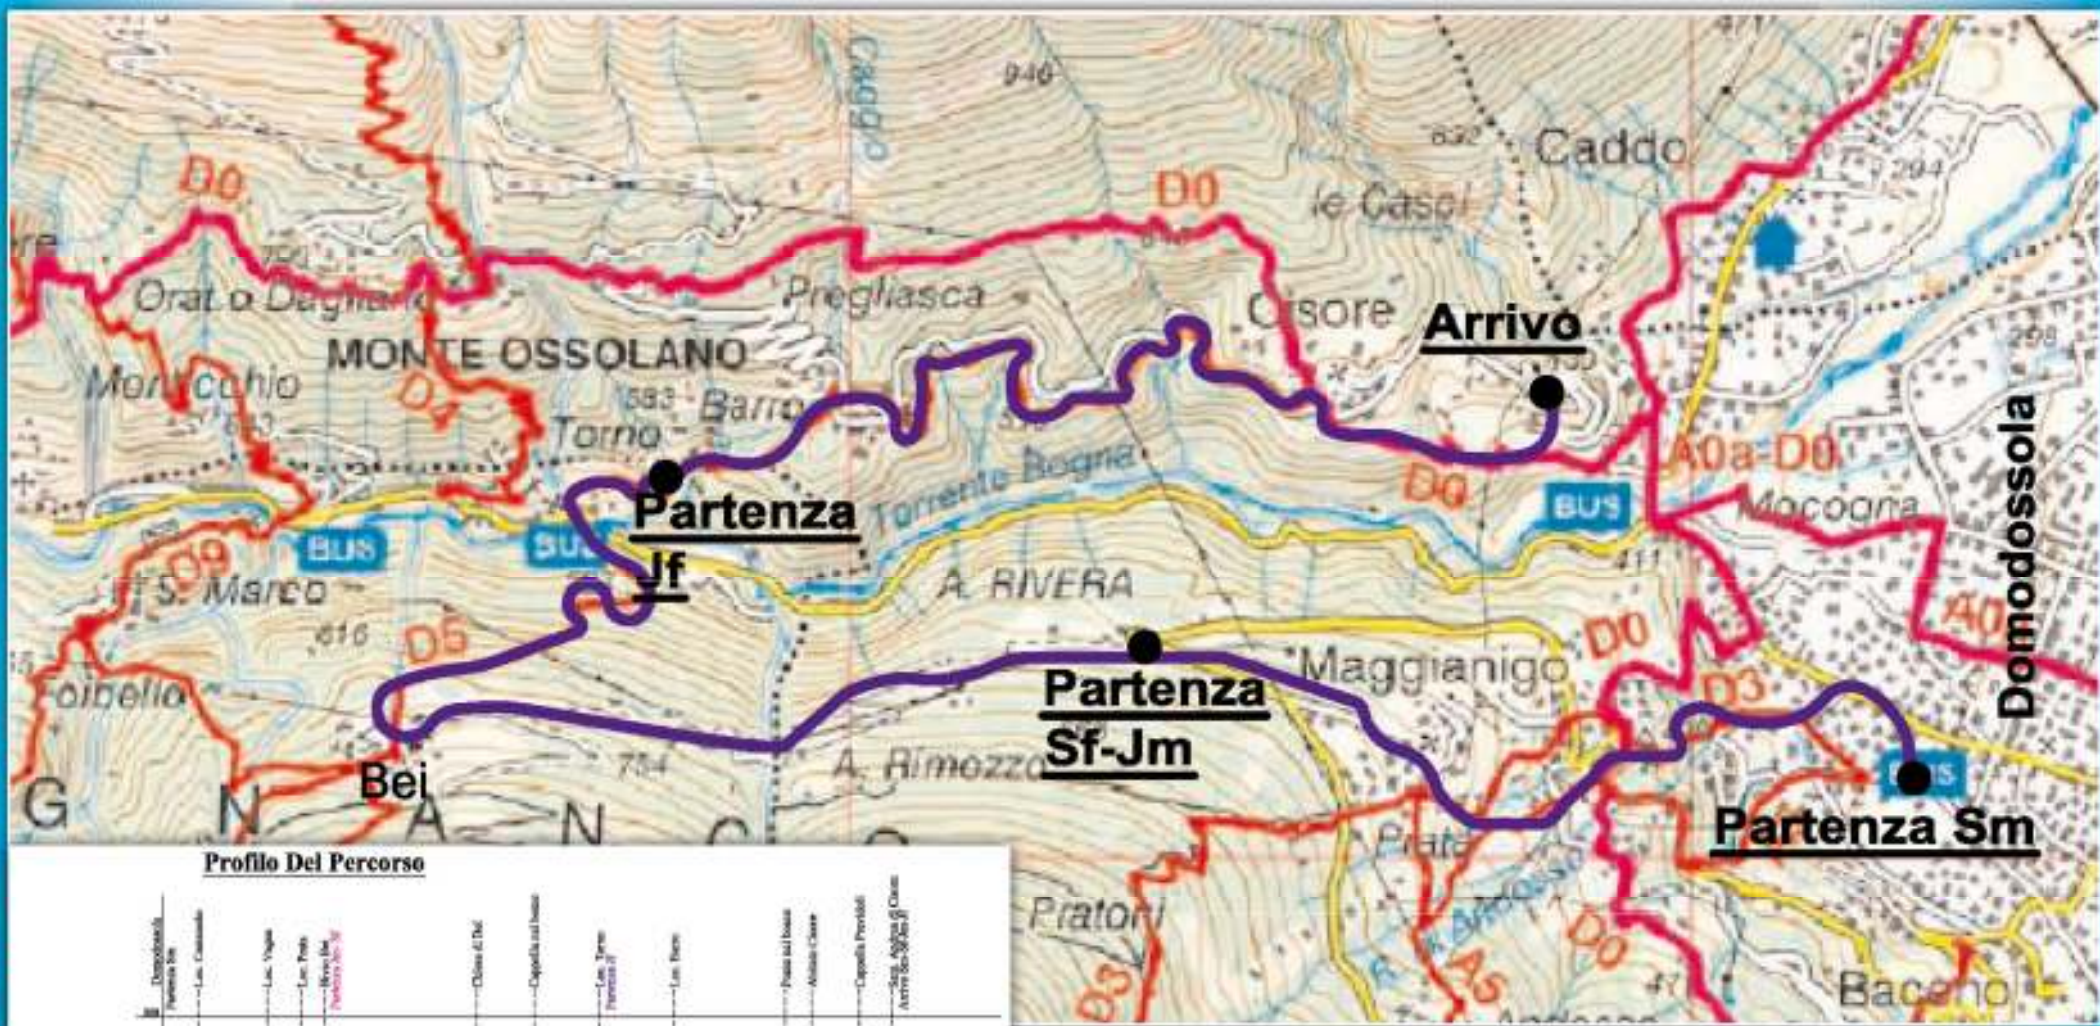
946
Caggo
832
Caddo
D0
D0
le Casel
794
Orat.o Dagliano
Pregliasca
Cisore
Arrivo
MONTE OSSOLANO
Montecchio
D4
683
Barro
Torno
Torrente Bogna
A0a-D0
Partenza Jf
D0
BUS
Mocogna
BUS
BUS
D9
S. Marco
A. RIVERA
616
D5
Partenza Sf-Jm
Maggianigo
D0
D3
A0
Domodossola
Foibello
Bei
754
A. Rimozzo
Partenza Sm
G N A N C O
Profilo Del Percorso
Prata
Pratori
D3
A5
D0
Bacenol
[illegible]